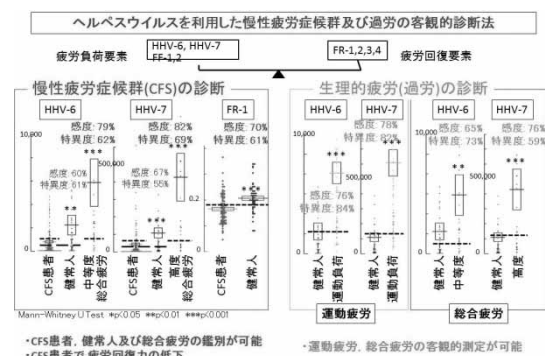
ヘルペスウイルスを利用した慢性疲労症候群及び過労の客観的診断法

疲労負荷要素 HHV-6, HHV-7 FF-1,2

FR-1,2,3,4 疲労回復要素

慢性疲労症候群(CFS)の診断

HHV-6

10,000

感度: 79%
特異度: 62%

感度: 60%
特異度: 61%

0

CFS患者 健常人 中等度 総合疲労

HHV-7

500,000

感度: 82%
特異度: 69%

感度: 67%
特異度: 55%

0

CFS患者 健常人 高度 総合疲労

FR-1

感度: 70%
特異度: 61%

0.2

CFS患者 健常人

Mann-Whitney U Test *p<0.05 **p<0.01 ***p<0.001

・CFS患者, 健常人及び総合疲労の鑑別が可能
・CFS患者で 疲労回復力の低下

生理的疲労(過労)の診断

HHV-6

10,000

感度: 76%
特異度: 84%

0

健常人 運動負荷

HHV-7

感度: 78%
特異度: 82%

500,000

0

健常人 運動負荷

運動疲労

HHV-6

10,000

感度: 65%
特異度: 73%

0

健常人 中等度

HHV-7

500,000

感度: 76%
特異度: 59%

0

健常人 高度

総合疲労

・運動疲労, 総合疲労の客観的測定が可能